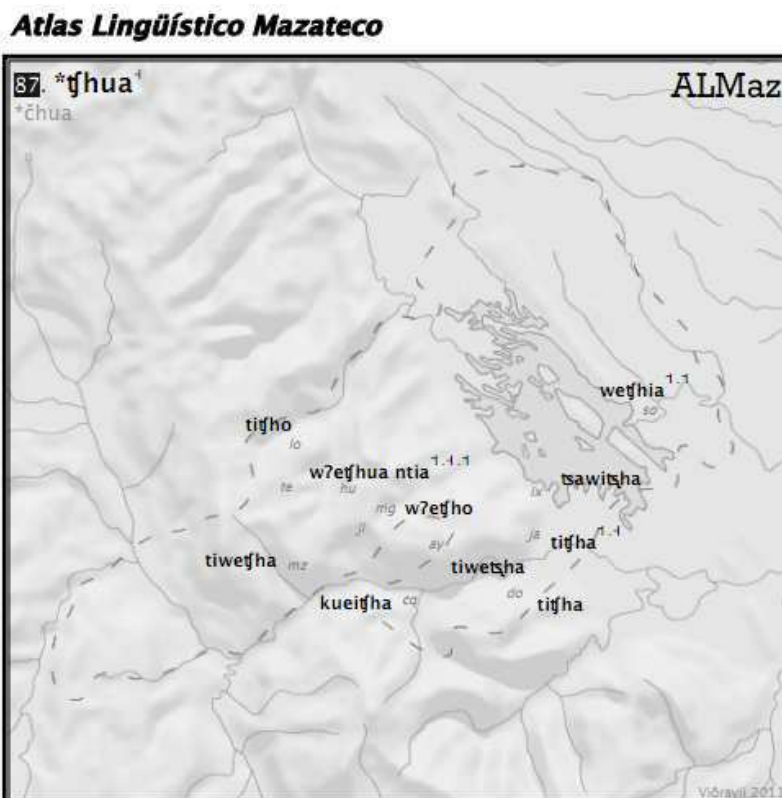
Atlas Lingüístico Mazateco

87. *ʧhua¹
*čhua

ALMaz

weʧhia¹·¹
so

tiʧho
lo

w?eʧhua ntia¹·¹·¹
te hu

mg w?eʧho
ji

tsawitsha
ix

ay

ja tiʧha¹·¹

tiweʧha mz

tiwetsha

do tiʧha

kueiʧha co

Vïðravil 2011